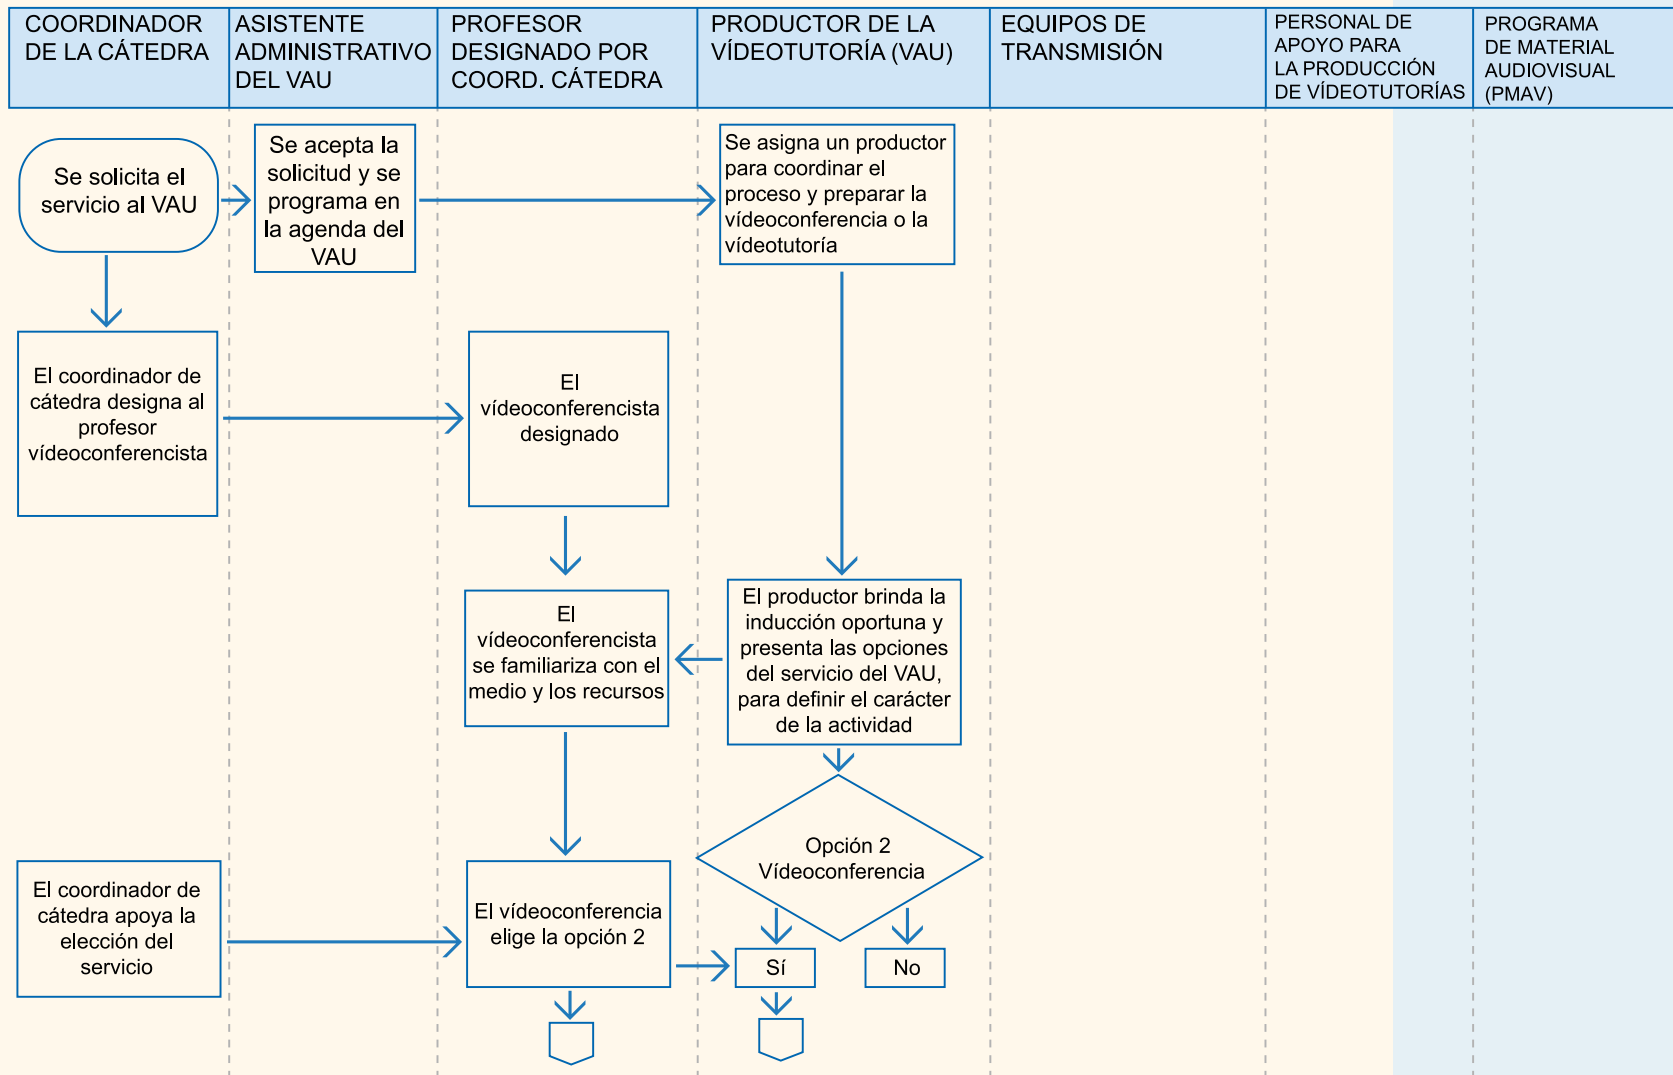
| COORDINADOR DE LA CÁTEDRA | ASISTENTE ADMINISTRATIVO DEL VAU | PROFESOR DESIGNADO POR COORD. CÁTEDRA | PRODUCTOR DE LA VÍDEOTUTORÍA (VAU) | EQUIPOS DE TRANSMISIÓN | PERSONAL DE APOYO PARA LA PRODUCCIÓN DE VÍDEOTUTORÍAS | PROGRAMA DE MATERIAL AUDIOVISUAL (PMAV) |
|---|---|---|---|---|---|---|

Se solicita el servicio al VAU

Se acepta la solicitud y se programa en la agenda del VAU

Se asigna un productor para coordinar el proceso y preparar la vídeoconferencia o la vídeotutoría

El coordinador de cátedra designa al profesor vídeoconferencista

El vídeoconferencista designado

El vídeoconferencista se familiariza con el medio y los recursos

El productor brinda la inducción oportuna y presenta las opciones del servicio del VAU, para definir el carácter de la actividad

Opción 2 Vídeoconferencia

El coordinador de cátedra apoya la elección del servicio

El vídeoconferencia elige la opción 2

Sí

No